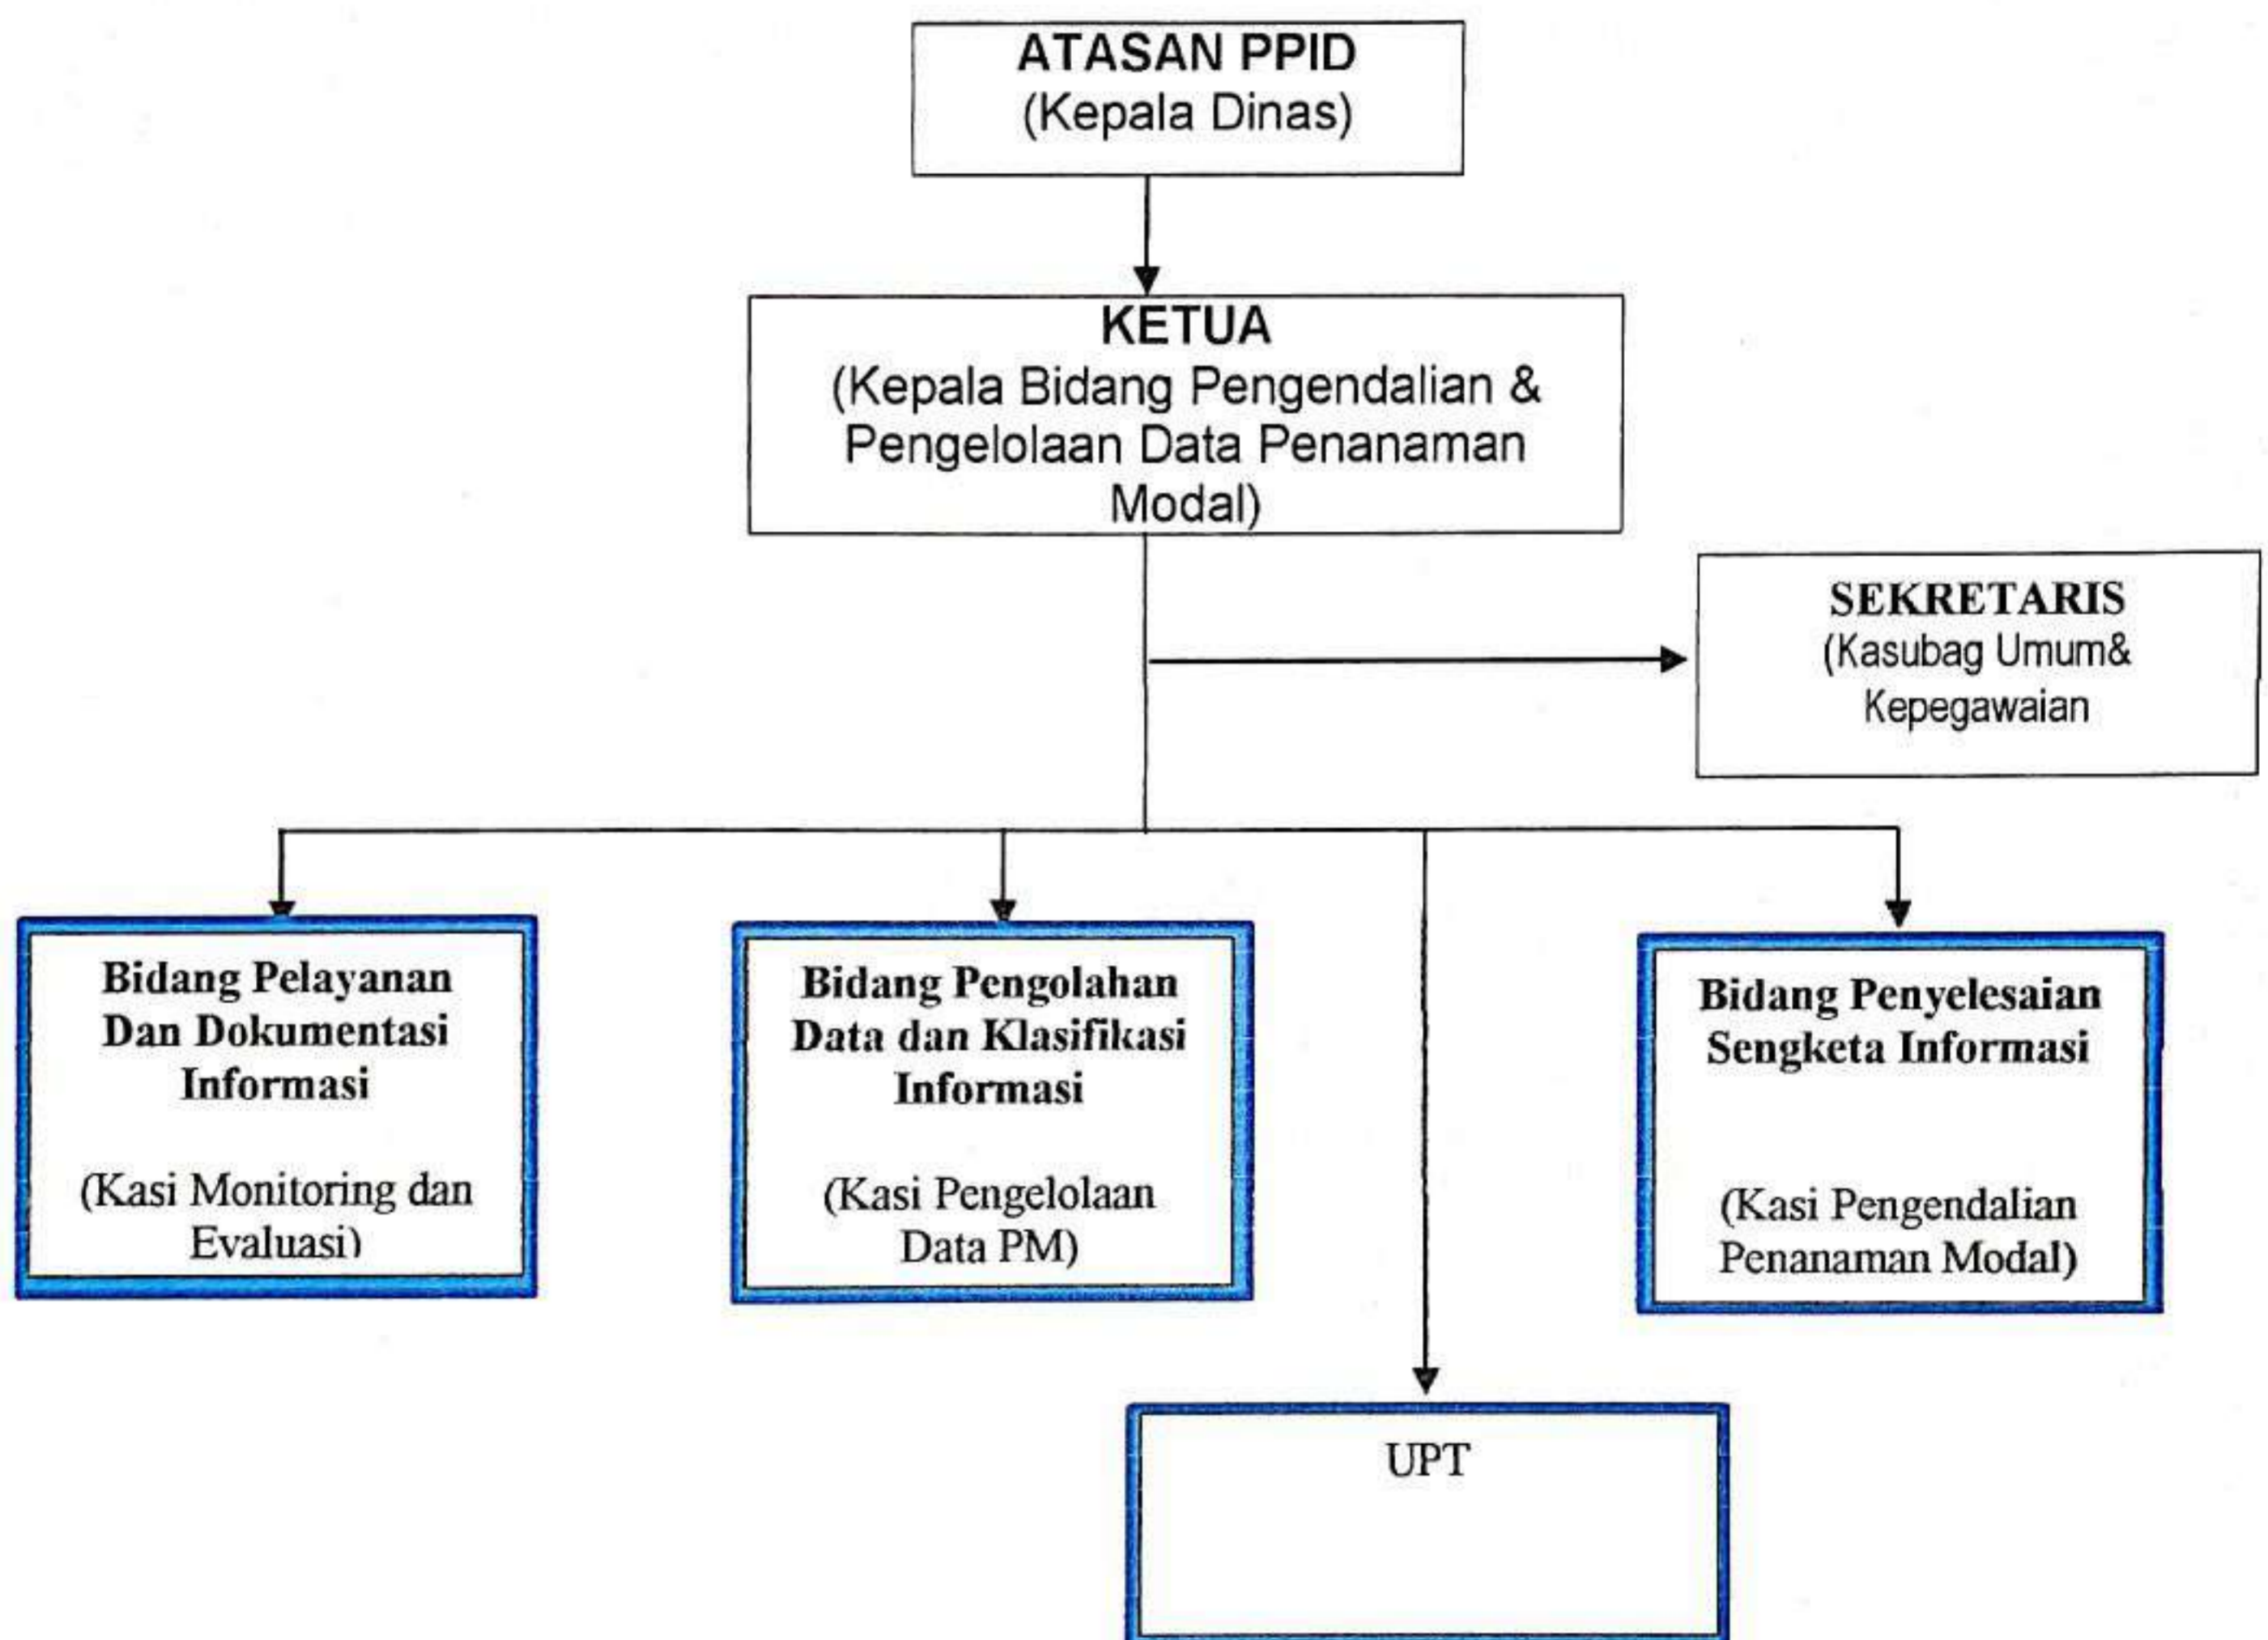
ATASAN PPID
(Kepala Dinas)

KETUA
(Kepala Bidang Pengendalian & Pengelolaan Data Penanaman Modal)

SEKRETARIS
(Kasubag Umum& Kepegawaian

Bidang Pelayanan Dan Dokumentasi Informasi

(Kasi Monitoring dan Evaluasi)

Bidang Pengolahan Data dan Klasifikasi Informasi

(Kasi Pengelolaan Data PM)

Bidang Penyelesaian Sengketa Informasi

(Kasi Pengendalian Penanaman Modal)

UPT